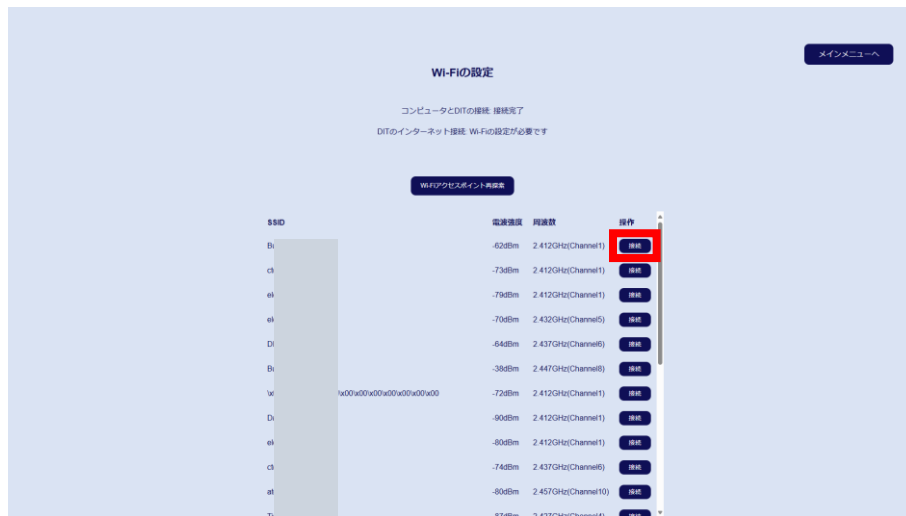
メインメニューへ

Wi-Fiの設定

コンピュータとDITの接続: 接続完了

DITのインターネット接続: Wi-Fiの設定が必要です

Wi-Fiアクセスポイント再探索

| SSID | 電波強度 | 周波数 | 操作 |
|---|---|---|---|
| Bu | -62dBm | 2.412GHz(Channel1) | 接続 |
| ct | -73dBm | 2.412GHz(Channel1) | 接続 |
| ek | -79dBm | 2.412GHz(Channel1) | 接続 |
| ek | -70dBm | 2.432GHz(Channel5) | 接続 |
| DI | -64dBm | 2.437GHz(Channel6) | 接続 |
| Bu | -38dBm | 2.447GHz(Channel8) | 接続 |
| \x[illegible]\x00\x00\x00\x00\x00\x00\x00 | -72dBm | 2.412GHz(Channel1) | 接続 |
| Dr | -90dBm | 2.412GHz(Channel1) | 接続 |
| ek | -80dBm | 2.412GHz(Channel1) | 接続 |
| ct | -74dBm | 2.437GHz(Channel6) | 接続 |
| at | -80dBm | 2.457GHz(Channel10) | 接続 |
| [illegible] | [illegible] | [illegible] | 接続 |